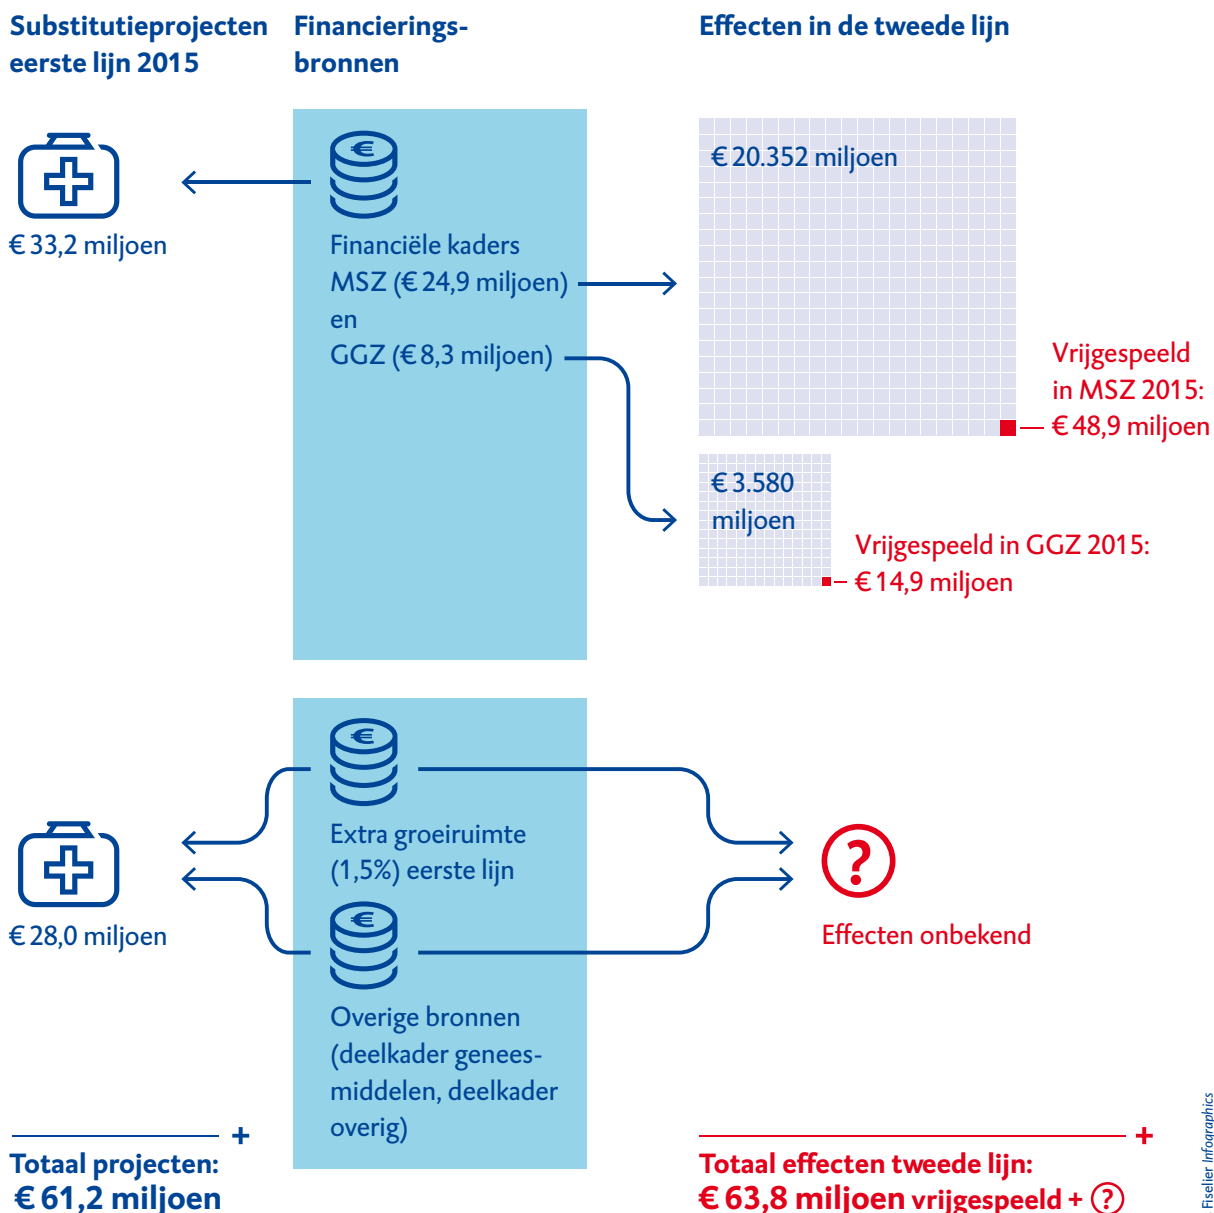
Substitutieprojecten eerste lijn 2015

Financieringsbronnen

Effecten in de tweede lijn

€ 33,2 miljoen

Financiële kaders MSZ (€ 24,9 miljoen) en GGZ (€ 8,3 miljoen)

€ 20.352 miljoen

Vrijgespeeld in MSZ 2015: € 48,9 miljoen

€ 3.580 miljoen

Vrijgespeeld in GGZ 2015: € 14,9 miljoen

Extra groeiruimte (1,5%) eerste lijn

€ 28,0 miljoen

?

Effecten onbekend

Overige bronnen (deelkader geneesmiddelen, deelkader overig)

+

Totaal projecten: € 61,2 miljoen

+

Totaal effecten tweede lijn: € 63,8 miljoen vrijgespeeld + ?

Fiselier Infographics